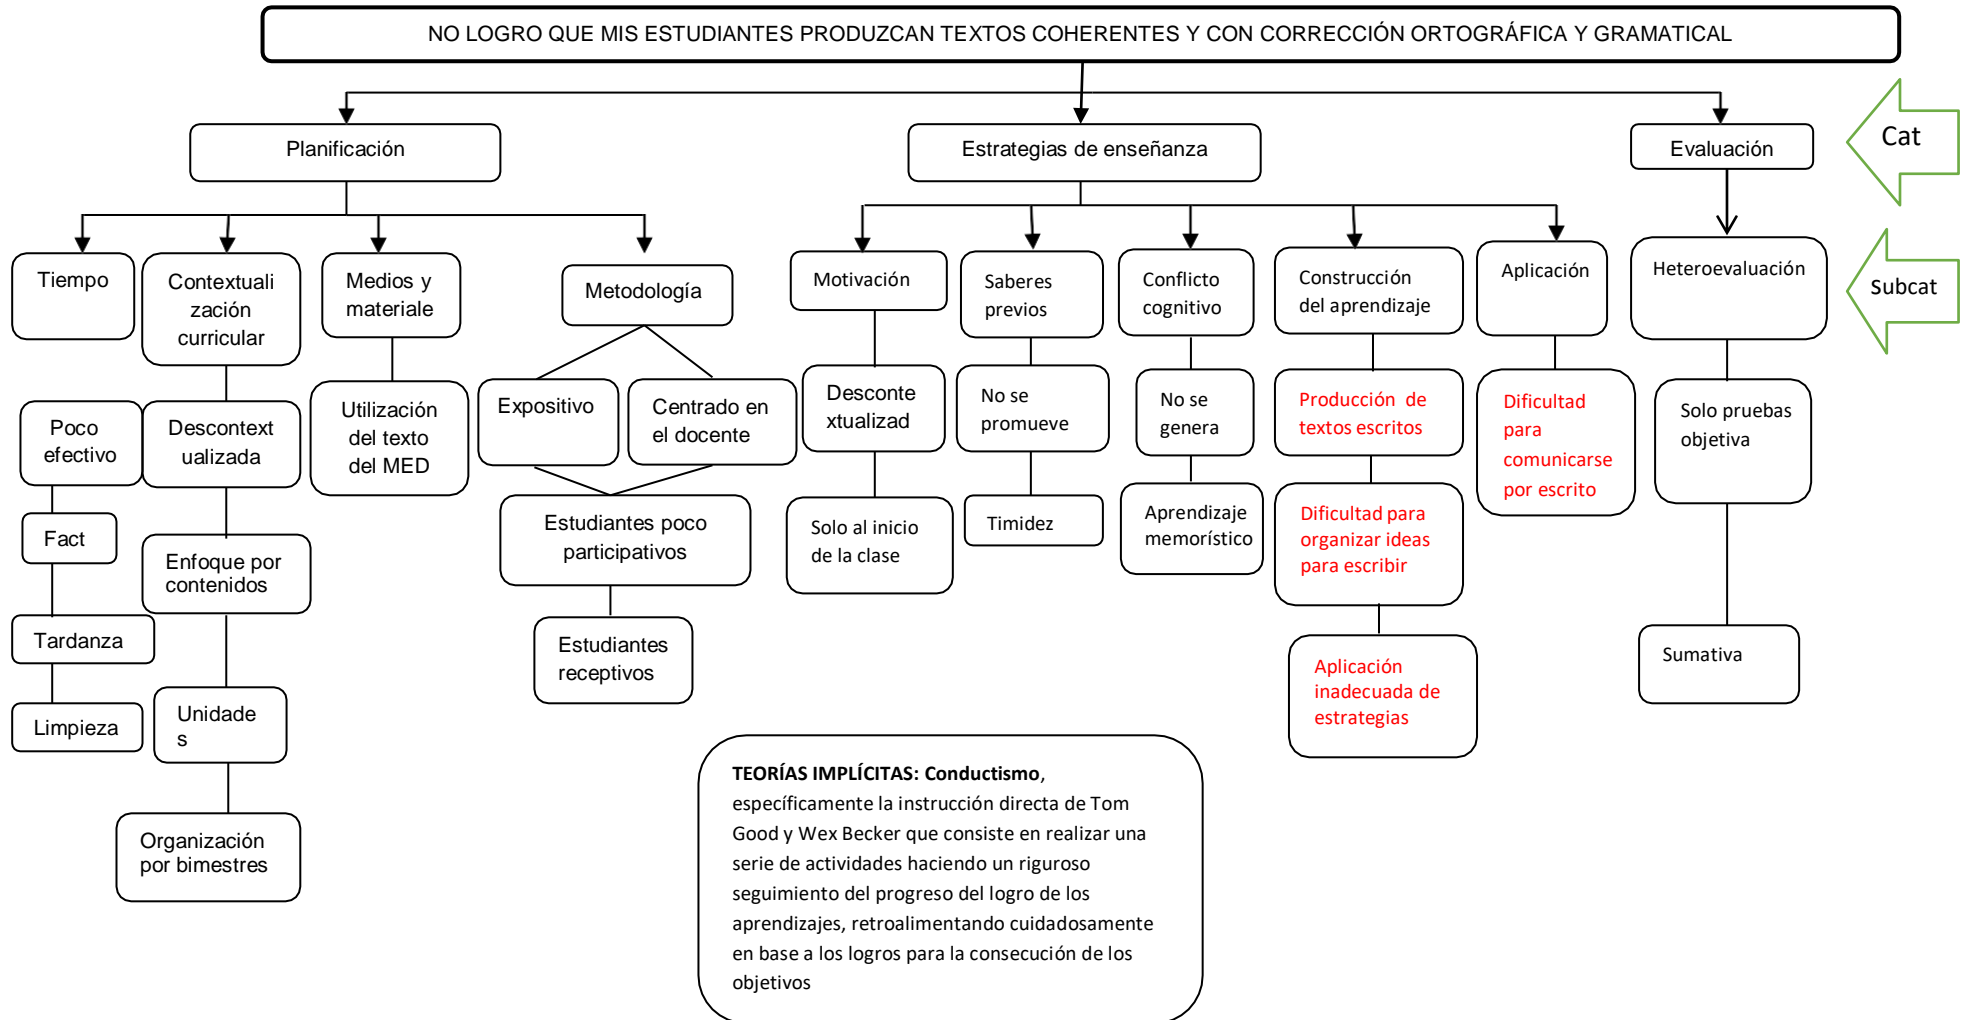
NO LOGRO QUE MIS ESTUDIANTES PRODUZCAN TEXTOS COHERENTES Y CON CORRECCIÓN ORTOGRÁFICA Y GRAMATICAL

Planificación

Estrategias de enseñanza

Evaluación

Cat

Tiempo

Contextualización curricular

Medios y materiale

Metodología

Motivación

Saberes previos

Conflicto cognitivo

Construcción del aprendizaje

Aplicación

Heteroevaluación

Subcat

Poco efectivo

Fact

Tardanza

Limpieza

Descontextualizada

Enfoque por contenidos

Unidade s

Organización por bimestres

Utilización del texto del MED

Expositivo

Centrado en el docente

Estudiantes poco participativos

Estudiantes receptivos

Descontextualizad

Solo al inicio de la clase

No se promueve

Timidez

No se genera

Aprendizaje memorístico

Producción de textos escritos

Dificultad para organizar ideas para escribir

Aplicación inadecuada de estrategias

Dificultad para comunicarse por escrito

Solo pruebas objetiva

Sumativa

TEORÍAS IMPLÍCITAS: Conductismo, específicamente la instrucción directa de Tom Good y Wex Becker que consiste en realizar una serie de actividades haciendo un riguroso seguimiento del progreso del logro de los aprendizajes, retroalimentando cuidadosamente en base a los logros para la consecución de los objetivos